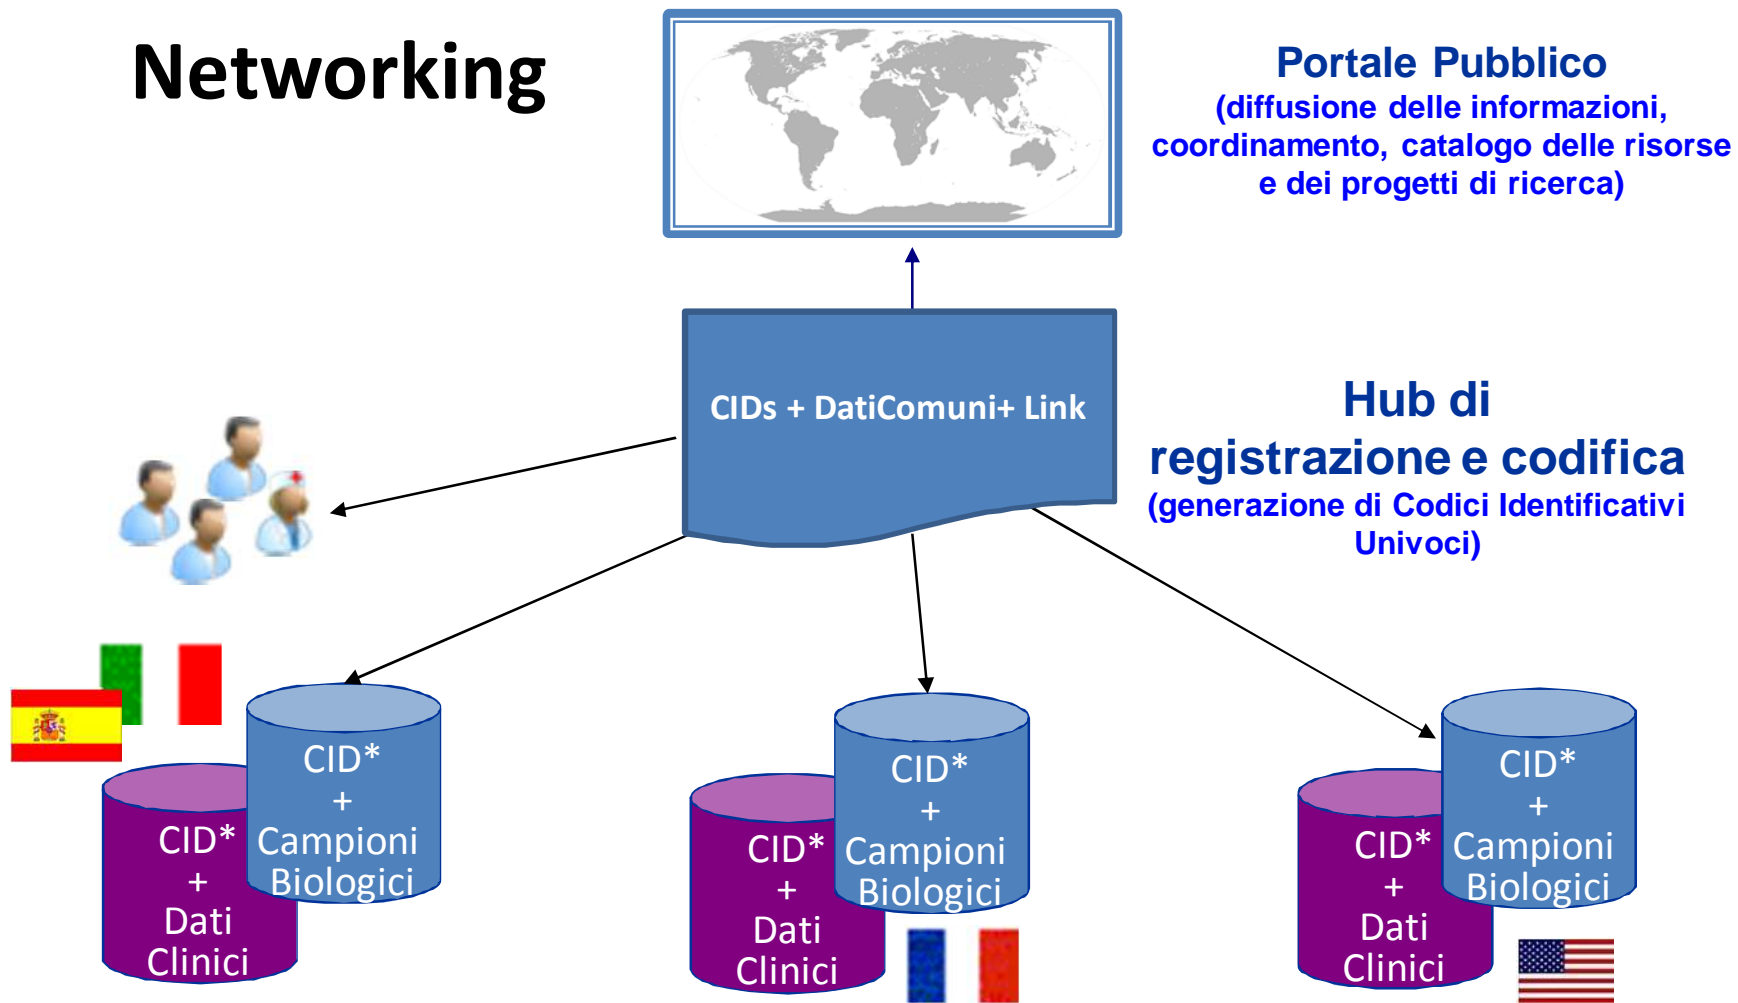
Networking

Portale Pubblico
(diffusione delle informazioni, coordinamento, catalogo delle risorse e dei progetti di ricerca)

CIDs + DatiComuni+ Link

Hub di registrazione e codifica
(generazione di Codici Identificativi Univoci)

CID* + Dati Clinici

CID* + Campioni Biologici

CID* + Dati Clinici

CID* + Campioni Biologici

CID* + Dati Clinici

CID* + Campioni Biologici